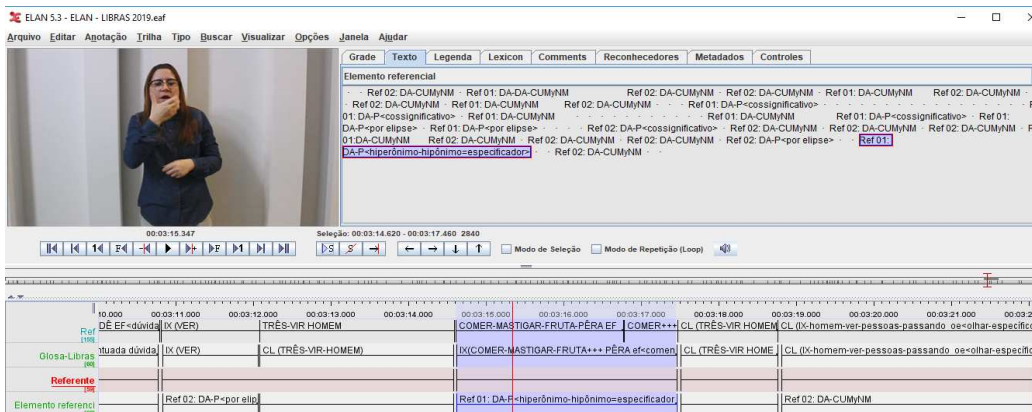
ELAN 5.3 - ELAN - LIBRAS 2019.eaf

Arquivo Editar Anotação Trilha Tipo Buscar Visualizar Opções Janela Ajudar

Grade Texto Legenda Lexicon Comments Reconhecedores Metadados Controles

Elemento referencial

· Ref 02: DA-CUMyNM · Ref 01: DA-CUMyNM Ref 02: DA-CUMyNM · Ref 02: DA-CUMyNM · Ref 01: DA-CUMyNM Ref 02: DA-CUMyNM · Ref 02: DA-CUMyNM · Ref 01: DA-CUMyNM Ref 02: DA-CUMyNM · · Ref 01: DA-P<cossignificativo> · Ref 01: DA-P<cossignificativo> · Ref 01: DA-CUMyNM · Ref 01: DA-CUMyNM Ref 01: DA-P<cossignificativo> · Ref 01: DA-P<por elipse> · Ref 01: DA-P<por elipse> · Ref 02: DA-P<cossignificativo> · Ref 02: DA-CUMyNM · Ref 02: DA-CUMyNM · Ref 02: DA-CUMyNM · Ref 01:DA-CUMyNM · Ref 02: DA-CUMyNM · Ref 02: DA-CUMyNM · Ref 02: DA-CUMyNM · Ref 02: DA-P<por elipse> · Ref 01: DA-P<hiperônimo-hipônimo=especificador> · Ref 02: DA-CUMyNM

00:03:15.347

Seleção: 00:03:14.620 - 00:03:17.460 2840

Modo de Seleção Modo de Repetição (Loop)

10.000 00:03:11.000 00:03:12.000 00:03:13.000 00:03:14.000 00:03:15.000 00:03:16.000 00:03:17.000 00:03:18.000 00:03:19.000 00:03:20.000 00:03:21.000 00:03:2

Ref [155] DÊ EF<dúvida IX (VER) TRÊS-VIR HOMEM COMER-MASTIGAR-FRUTA-PÊRA EF COMER+++ CL (TRÊS-VIR HOMEM CL (IX-homem-ver-pessoas-passando oe<olhar-específic

Glosa-Libras [60] ituada dúvida IX (VER) CL (TRÊS-VIR-HOMEM) IX(COMER-MASTIGAR-FRUTA+++ PÊRA ef<comen CL (TRÊS-VIR HOME CL (IX-homem-ver-pessoas-passando oe<olhar-específic

Referente [50]

Elemento referenci Ref 02: DA-P<por elip Ref 01: DA-P<hiperônimo-hipônimo=especificador Ref 02: DA-CUMyNM